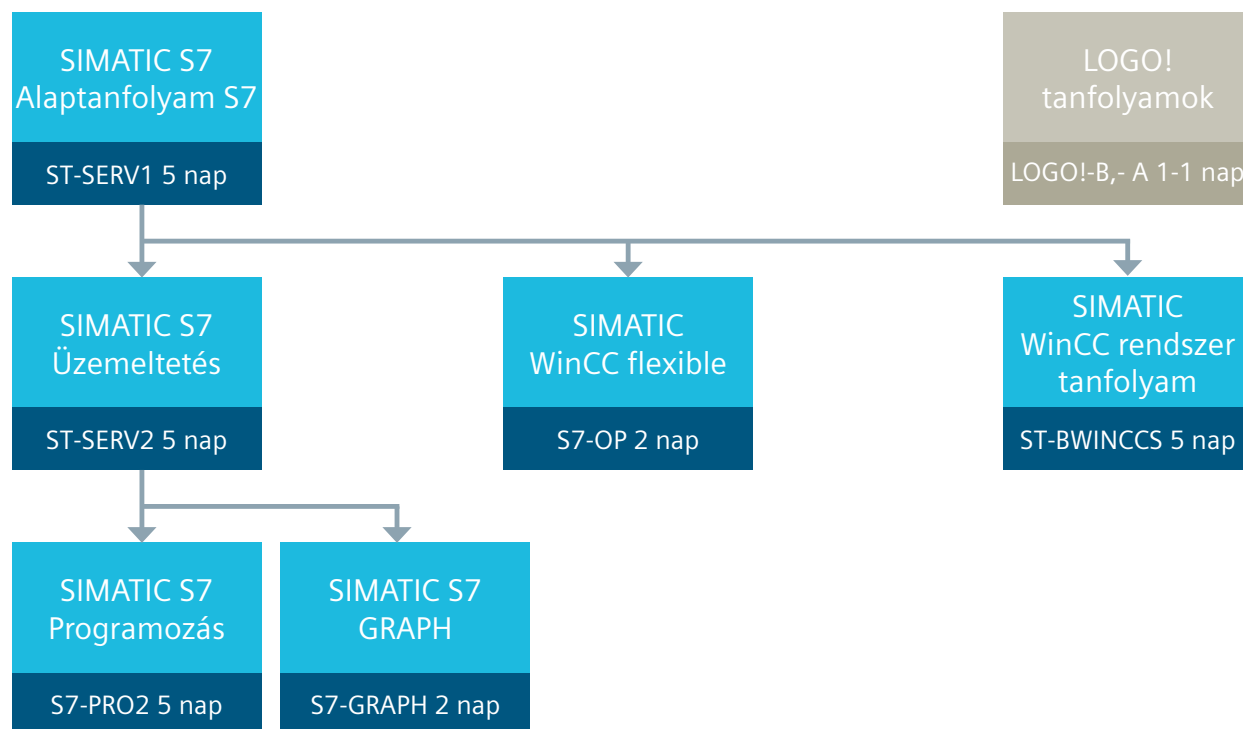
SIMATIC S7
Alaptanfolyam S7

ST-SERV1 5 nap

LOGO!
tanfolyamok

LOGO!-B,- A 1-1 nap

SIMATIC S7
Üzemeltetés

ST-SERV2 5 nap

SIMATIC
WinCC flexible

S7-OP 2 nap

SIMATIC
WinCC rendszer tanfolyam

ST-BWINCCS 5 nap

SIMATIC S7
Programozás

S7-PRO2 5 nap

SIMATIC S7
GRAPH

S7-GRAPH 2 nap